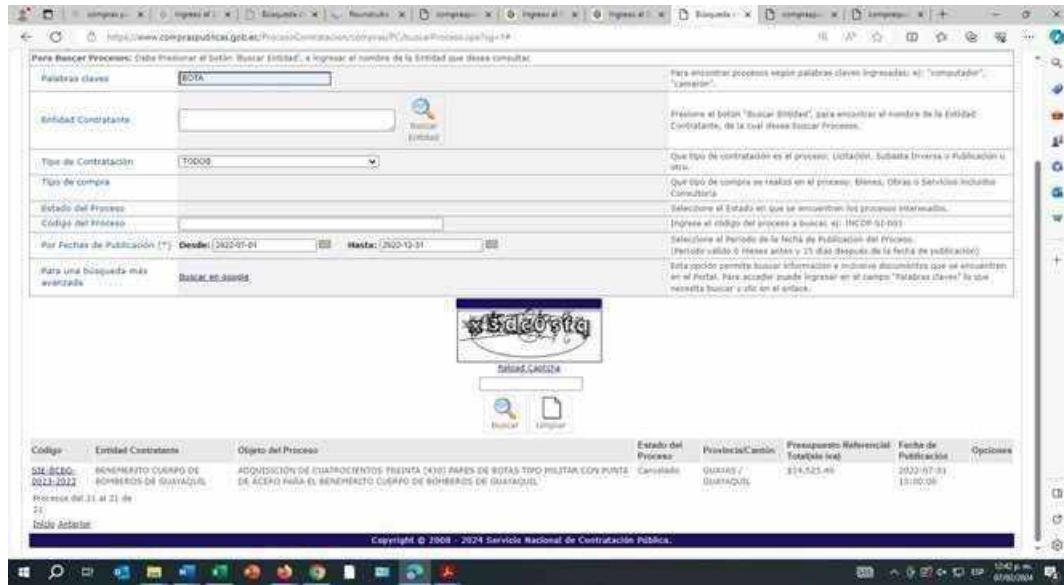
https://www.compraspublicas.gob.ec/ProcesoContratacion/compras/PC/buscarProceso.cpe?sg=1#

Para Buscar Procesos: Debe Presionar el botón 'Buscar Entidad', e ingresar el nombre de la Entidad que desea consultar.

| | | |
|---|---|---|
| Palabras claves | BOTA | Para encontrar procesos según palabras claves ingresadas: ej: "computador", "camarón". |
| Entidad Contratante | Buscar Entidad | Presione el botón "Buscar Entidad", para encontrar el nombre de la Entidad Contratante, de la cual desea buscar Procesos. |
| Tipo de Contratación | TODOS | Que tipo de contratación es el proceso: Licitación, Subasta Inversa o Publicación u otro. |
| Tipo de compra | | Que tipo de compra se realizó en el proceso: Bienes, Obras o Servicios incluidos Consultoría |
| Estado del Proceso | | Seleccione el Estado en que se encuentren los procesos interesados. |
| Código del Proceso | | Ingrese el código del proceso a buscar, ej: INCOP-SI-001 |
| Por Fechas de Publicación (*) | Desde: 2022-07-01 Hasta: 2022-12-31 | Seleccione el Periodo de la fecha de Publicación del Proceso. (Periodo válido 6 meses antes y 15 días después de la fecha de publicación) |
| Para una búsqueda más avanzada | Buscar en google | Esta opción permite buscar información e inclusive documentos que se encuentren en el Portal. Para acceder puede ingresar en el campo "Palabras claves" lo que necesita buscar y clic en el enlace. |

xSdc0stq

Reload Captcha

Buscar Limpiar

| Código | Entidad Contratante | Objeto del Proceso | Estado del Proceso | Provincia/Cantón | Presupuesto Referencial Total(sin iva) | Fecha de Publicación | Opciones |
|---|---|---|---|---|---|---|---|
| SIE-BCBG-0023-2022 | BENEMERITO CUERPO DE BOMBEROS DE GUAYAQUIL | ADQUISICIÓN DE CUATROCIENTOS TREINTA (430) PARES DE BOTAS TIPO MILITAR CON PUNTA DE ACERO PARA EL BENEMERITO CUERPO DE BOMBEROS DE GUAYAQUIL | Cancelado | GUAYAS / GUAYAQUIL | $14,525.40 | 2022-07-01 15:00:00 | |

Procesos del 21 al 21 de 21

Inicio Anterior

Copyright © 2008 - 2024 Servicio Nacional de Contratación Pública.

12:42 p.m. 07/02/2024